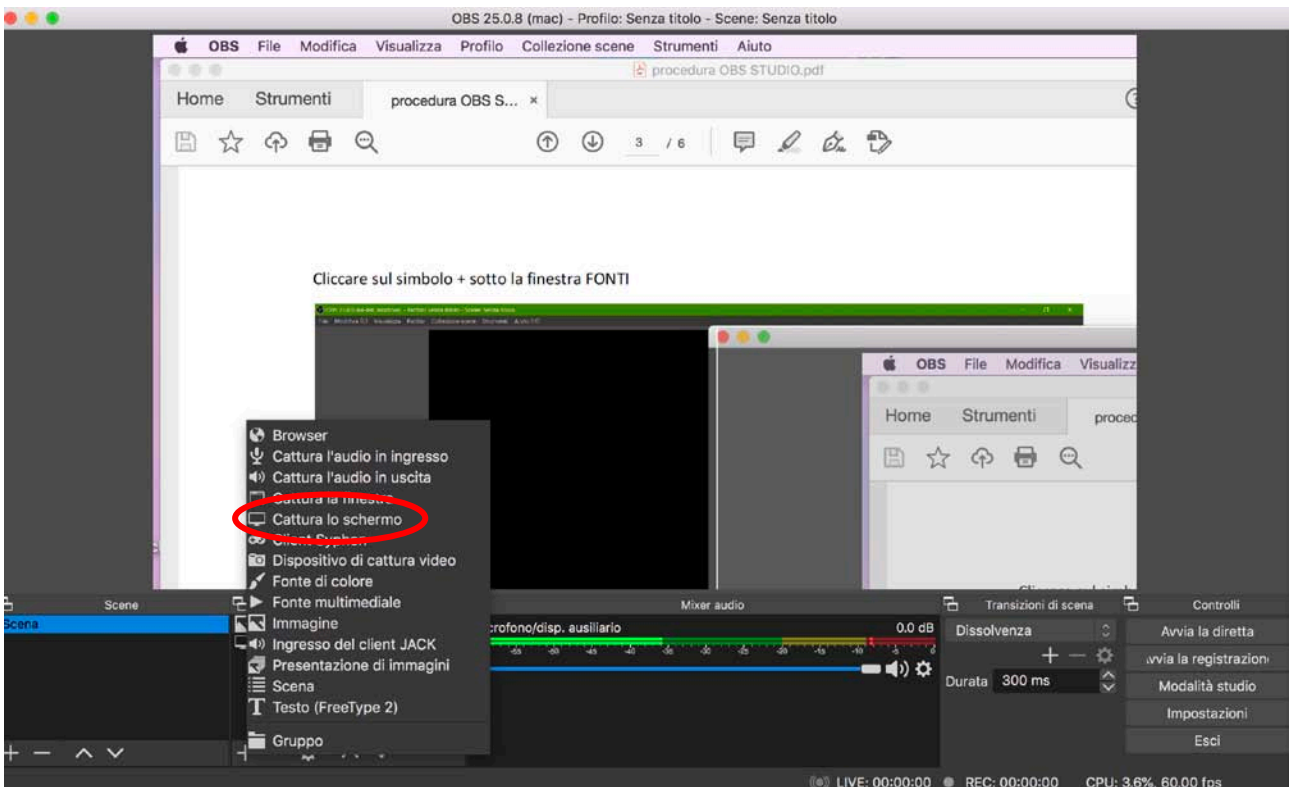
OBS 25.0.8 (mac) - Profilo: Senza titolo - Scene: Senza titolo

OBS File Modifica Visualizza Profilo Collezione scene Strumenti Aiuto

procedura OBS STUDIO.pdf

Home Strumenti procedura OBS S... ×

3 / 6

Cliccare sul simbolo + sotto la finestra FONTI

OBS File Modifica Visualizz

Home Strumenti proced

Browser
Cattura l'audio in ingresso
Cattura l'audio in uscita
Cattura la finestra
Cattura lo schermo
Client Syphon
Dispositivo di cattura video
Fonte di colore
Fonte multimediale
Immagine
Ingresso del client JACK
Presentazione di immagini
Scena
Testo (FreeType 2)
Gruppo

Scene
Scena

Mixer audio
crofono/disp. ausiliario 0.0 dB

Transizioni di scena
Dissolvenza
Durata 300 ms

Controlli
Avvia la diretta
vvia la registrazion
Modalità studio
Impostazioni
Esci

LIVE: 00:00:00 REC: 00:00:00 CPU: 3.6%, 60.00 fps